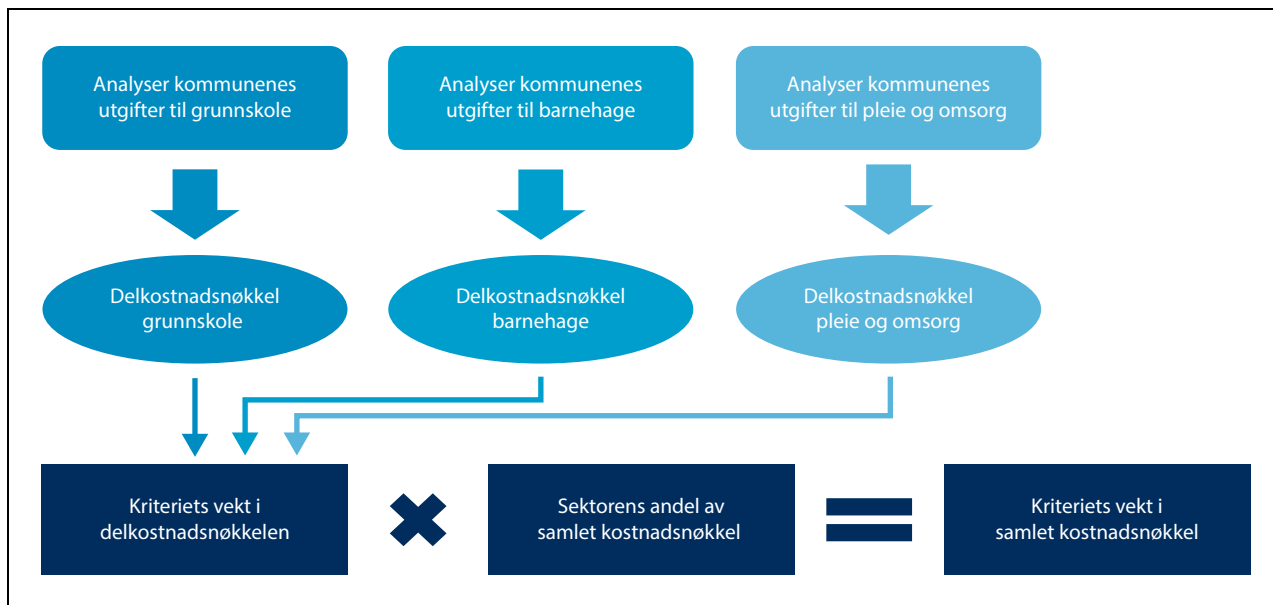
Analyser kommunenes utgifter til grunnskole

Analyser kommunenes utgifter til barnehage

Analyser kommunenes utgifter til pleie og omsorg

Delkostnadsnøkkel grunnskole

Delkostnadsnøkkel barnehage

Delkostnadsnøkkel pleie og omsorg

Kriteriets vekt i delkostnadsnøkkelen

Sektorens andel av samlet kostnadsnøkkel

Kriteriets vekt i samlet kostnadsnøkkel